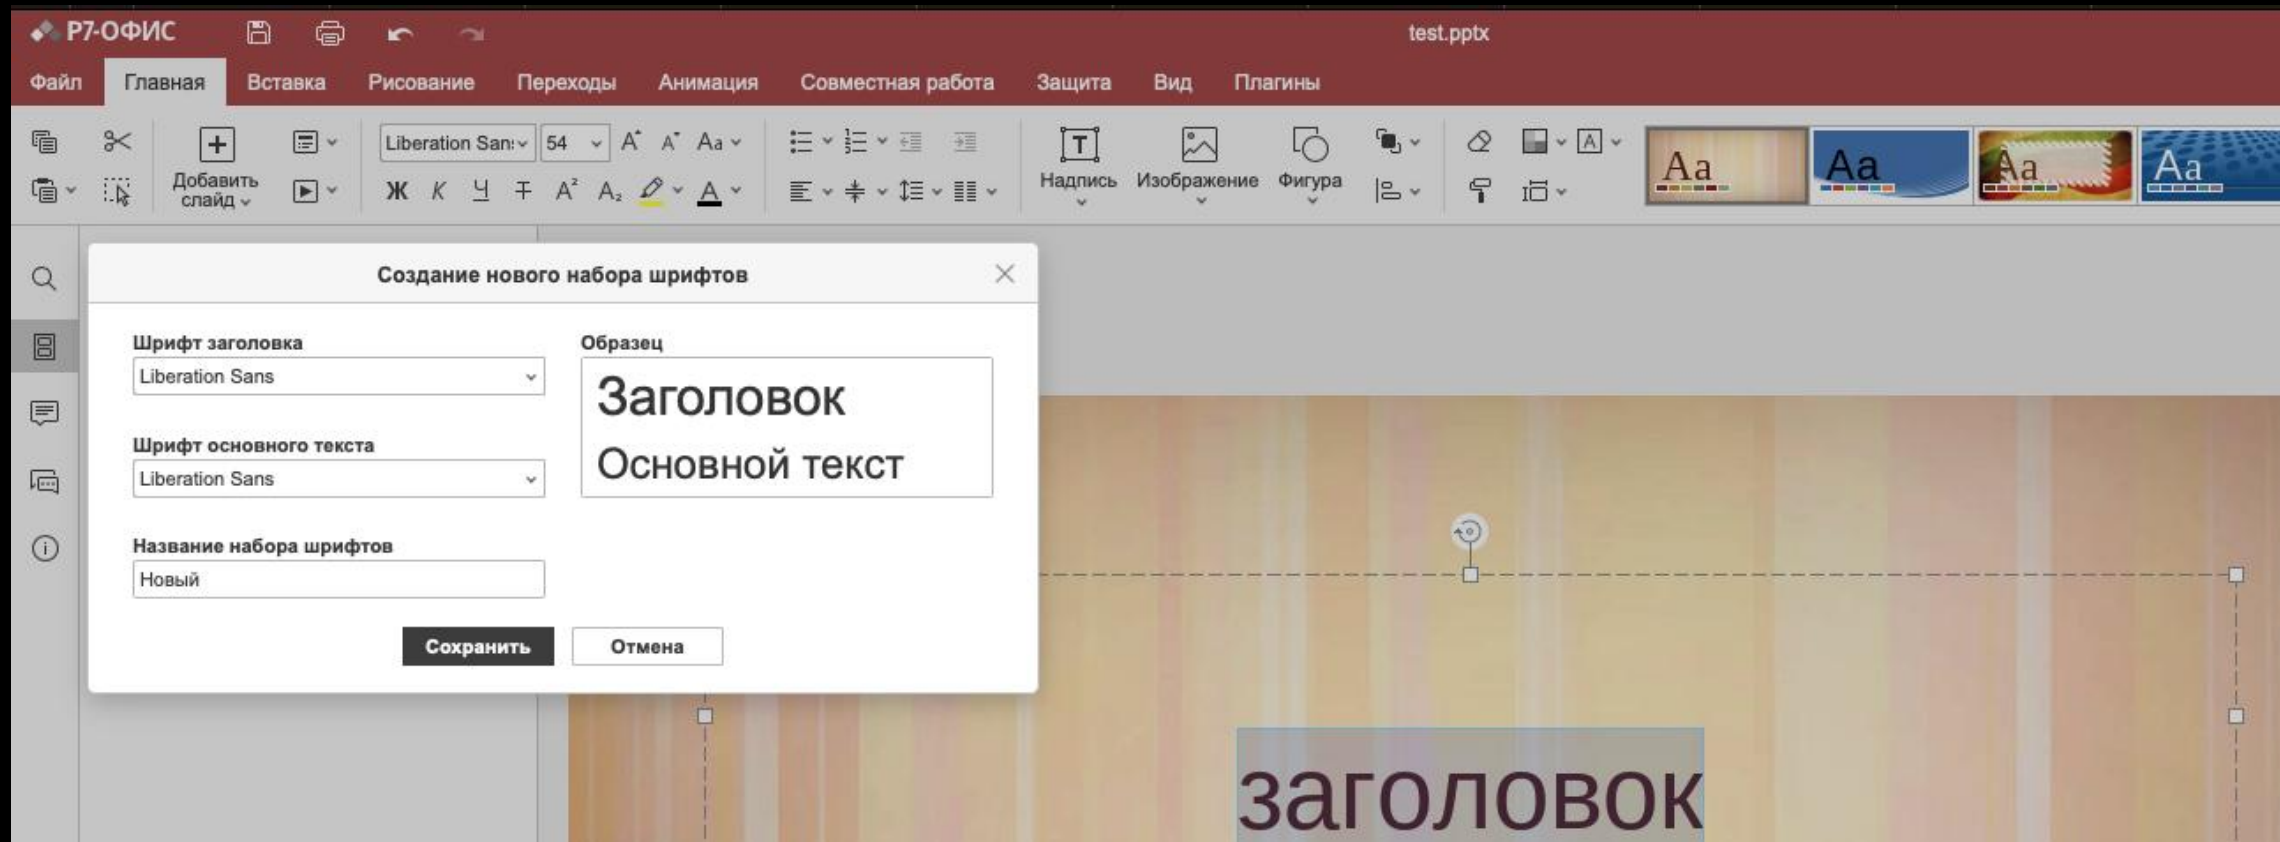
Р7-ОФИС

test.pptx

Файл Главная Вставка Рисование Переходы Анимация Совместная работа Защита Вид Плагины

Добавить слайд

Liberation Sans 54

Aa

Ж К Ч Т $A^2$ $A_2$ A

Надпись Изображение Фигура

Aa Aa Aa Aa

Создание нового набора шрифтов

Шрифт заголовка

Liberation Sans

Шрифт основного текста

Liberation Sans

Название набора шрифтов

Новый

Образец

Заголовок

Основной текст

Сохранить

Отмена

заголовок